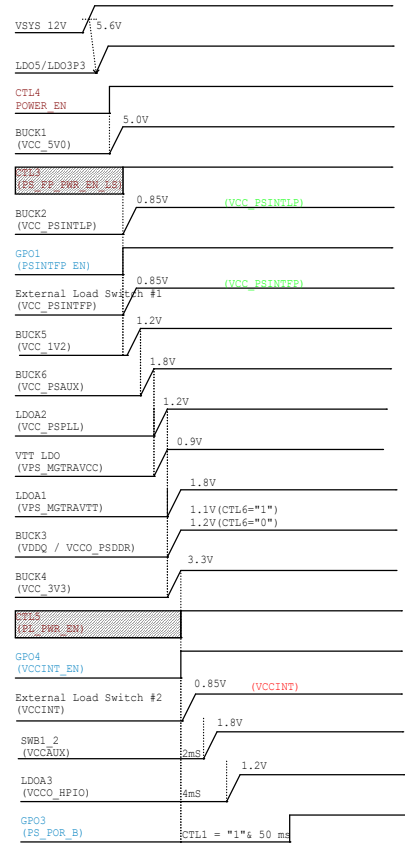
VSYS 12V
5.6V

LDO5/LDO3P3

CTL4
POWER_EN

BUCK1
(VCC_5V0)
5.0V

CTL3
(PS_FP_PWR_EN_LS)

BUCK2
(VCC_PSINTLP)
0.85V
(VCC_PSINTLP)

GPO1
(PSINTFP_EN)

External Load Switch #1
(VCC_PSINTFP)
0.85V
(VCC_PSINTFP)

BUCK5
(VCC_1V2)
1.2V

BUCK6
(VCC_PSAUX)
1.8V

LDOA2
(VCC_PSPLL)
1.2V

VTT LDO
(VPS_MGTRAVCC)
0.9V

LDOA1
(VPS_MGTRAVTT)
1.8V

BUCK3
(VDDQ / VCCO_PSDDR)
1.1V(CTL6="1")
1.2V(CTL6="0")

BUCK4
(VCC_3V3)
3.3V

CTL5
(PL_PWR_EN)

GPO4
(VCCINT_EN)

External Load Switch #2
(VCCINT)
0.85V
(VCCINT)

SWB1_2
(VCCAUX)
2mS
1.8V

LDOA3
(VCCO_HPIO)
4mS
1.2V

GPO3
(PS_POR_B)
CTL1 = "1"& 50 ms